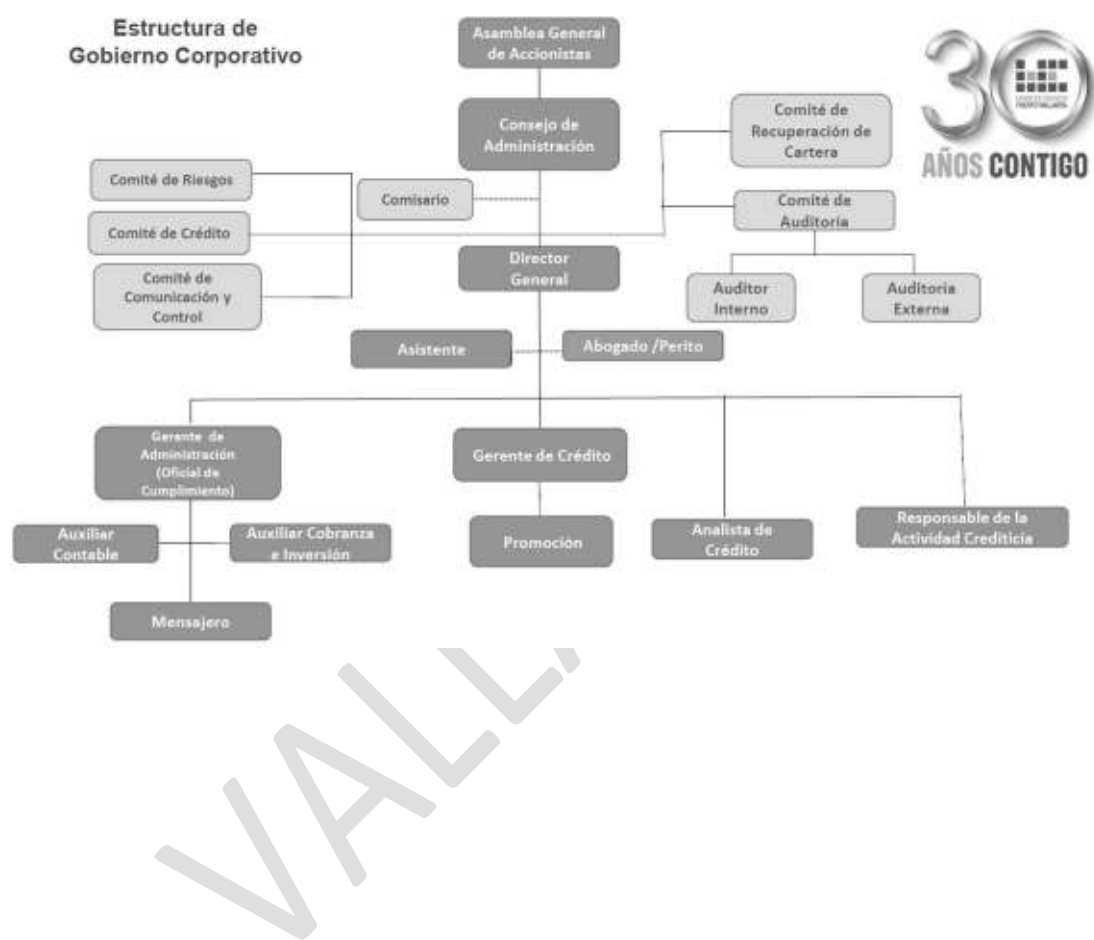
Estructura de Gobierno Corporativo

Asamblea General de Accionistas

30 AÑOS CONTIGO

Consejo de Administración

Comité de Recuperación de Cartera

Comité de Riesgos

Comisario

Comité de Auditoria

Comité de Crédito

Director General

Comité de Comunicación y Control

Auditor Interno

Auditoria Externa

Asistente

Abogado /Perito

Gerente de Administración (Oficial de Cumplimiento)

Gerente de Crédito

Auxiliar Contable

Auxiliar Cobranza e Inversión

Promoción

Analista de Crédito

Responsable de la Actividad Crediticia

Mensajero

VALL